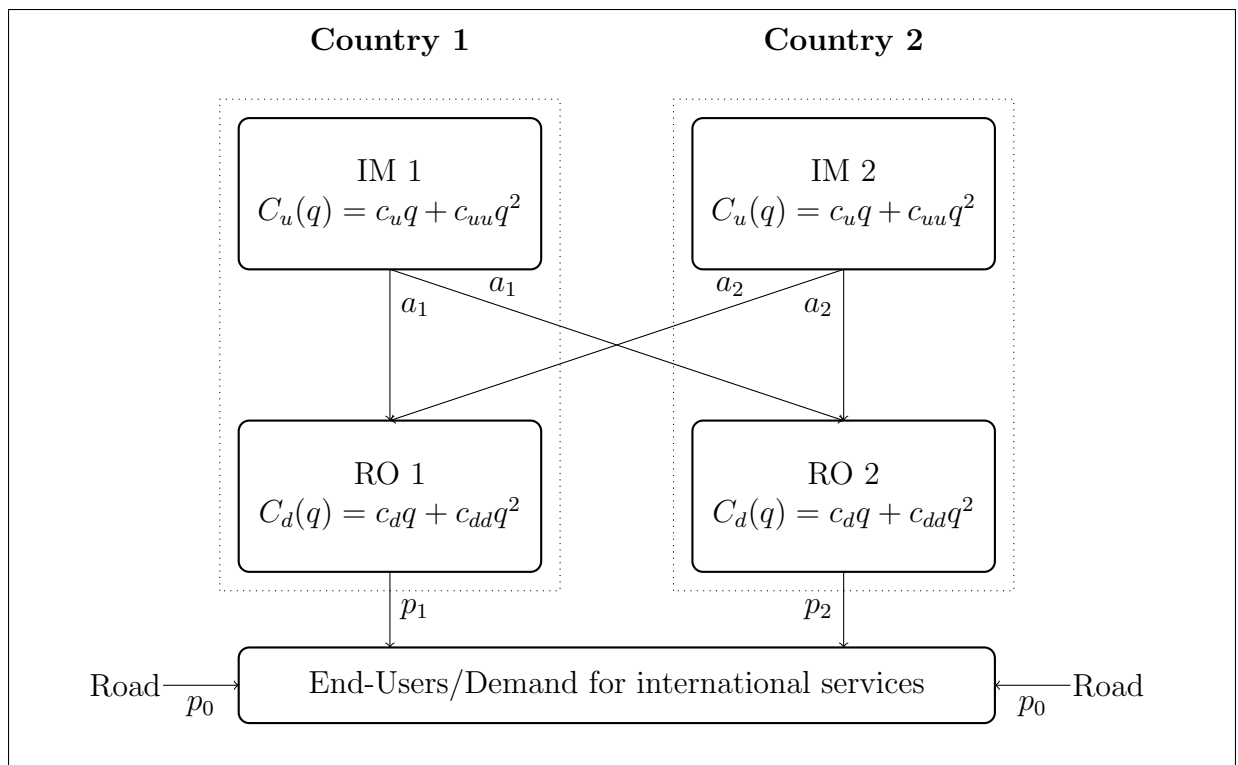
**Country 1**

**Country 2**

IM 1
$C_u(q) = c_u q + c_{uu} q^2$

IM 2
$C_u(q) = c_u q + c_{uu} q^2$

$a_1$

$a_1$

$a_2$

$a_2$

RO 1
$C_d(q) = c_d q + c_{dd} q^2$

RO 2
$C_d(q) = c_d q + c_{dd} q^2$

$p_1$

$p_2$

Road

$p_0$

End-Users/Demand for international services

$p_0$

Road